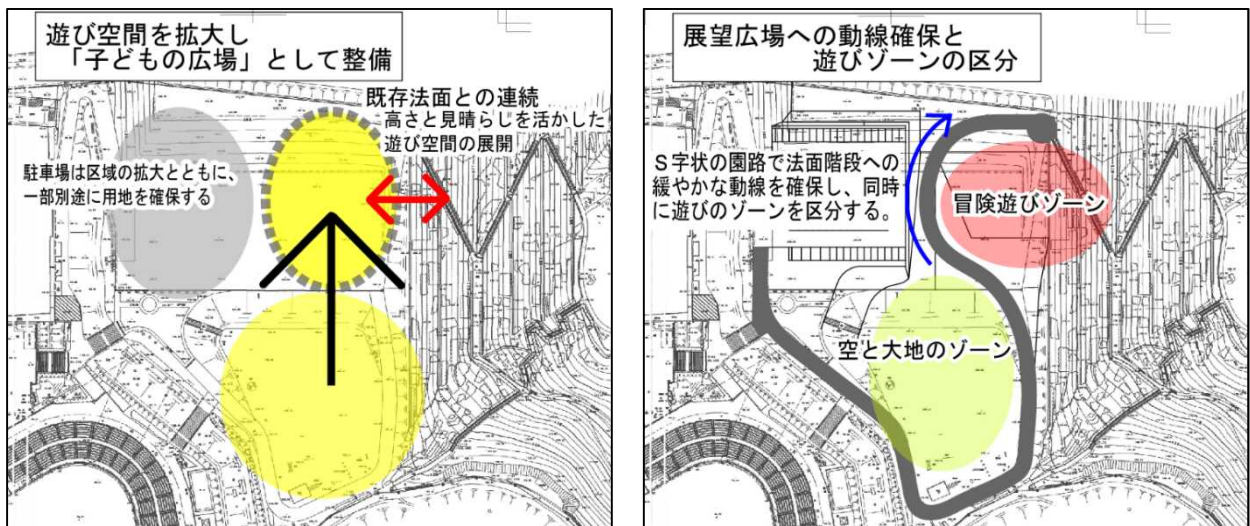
遊び空間を拡大し
「子どもの広場」として整備

既存法面との連続
高さと見晴らしを活かした
遊び空間の展開

駐車場は区域の拡大とともに、一部別途に用地を確保する

展望広場への動線確保と
遊びゾーンの区分

S字状の園路で法面階段への緩やかな動線を確保し、同時に遊びのゾーンを区分する。

冒険遊びゾーン

空と大地のゾーン